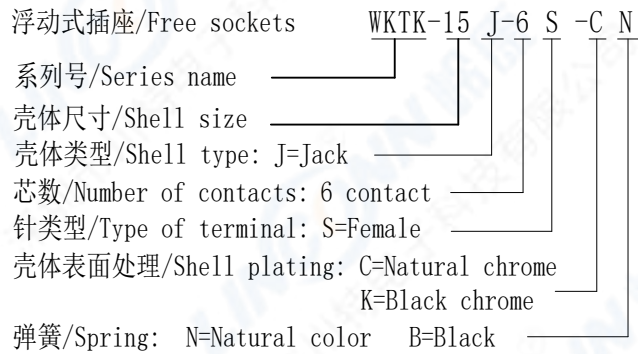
浮动式插座/Free sockets WKTK-15 J-6 S -C N

系列号/Series name

壳体尺寸/Shell size

壳体类型/Shell type: J=Jack

芯数/Number of contacts: 6 contact

针类型/Type of terminal: S=Female

壳体表面处理/Shell plating: C=Natural chrome
K=Black chrome

弹簧/Spring: N=Natural color B=Black